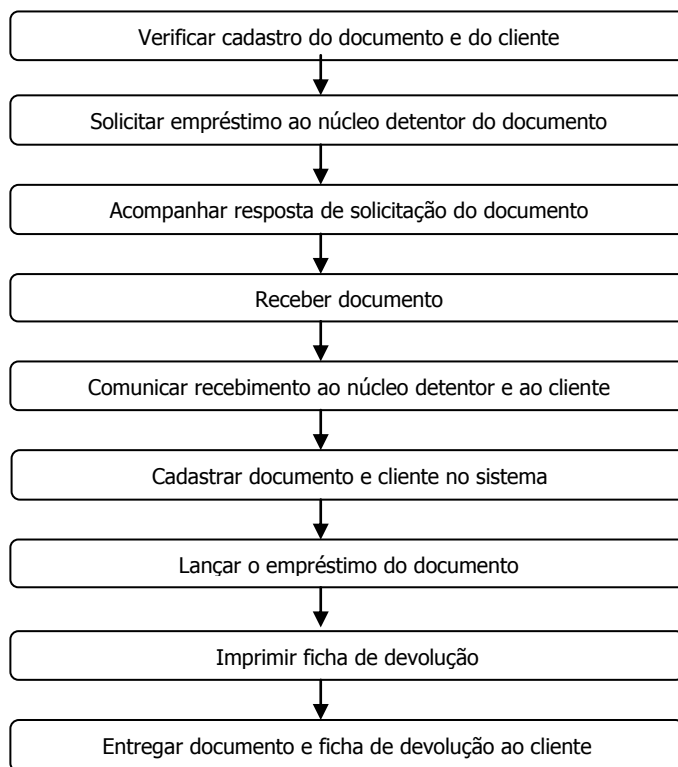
Verificar cadastro do documento e do cliente

Solicitar empréstimo ao núcleo detentor do documento

Acompanhar resposta de solicitação do documento

Receber documento

Comunicar recebimento ao núcleo detentor e ao cliente

Cadastrar documento e cliente no sistema

Lançar o empréstimo do documento

Imprimir ficha de devolução

Entregar documento e ficha de devolução ao cliente